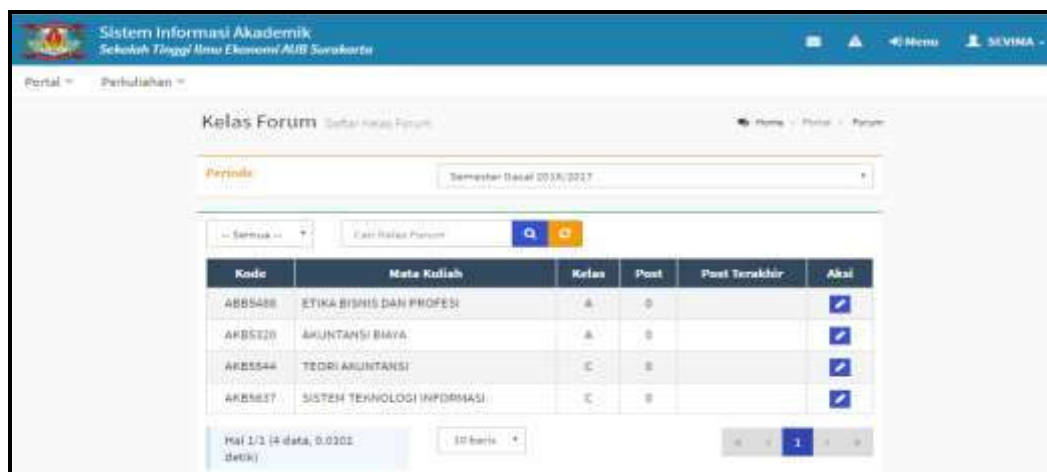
Sistem Informasi Akademik
Sekolah Tinggi Ilmu Ekonomi AUB Surakarta

Menu SEVIMA

Portal Perkuliahan

Kelas Forum Daftar Kelas Forum

Home Portal Forum

Periode Semester Gasal 2016/2017

-- Semua -- Cari Kelas Forum

| Kode | Mata Kuliah | Kelas | Post | Post Terakhir | Aksi |
|---|---|---|---|---|---|
| ABB5408 | ETIKA BISNIS DAN PROFESI | A | 0 | | |
| AKB5320 | AKUNTANSI BIAYA | A | 0 | | |
| AKB5544 | TEORI AKUNTANSI | C | 0 | | |
| AKB5637 | SISTEM TEKNOLOGI INFORMASI | C | 0 | | |

Hal 1/1 (4 data, 0.0101 detik)

10 baris

1